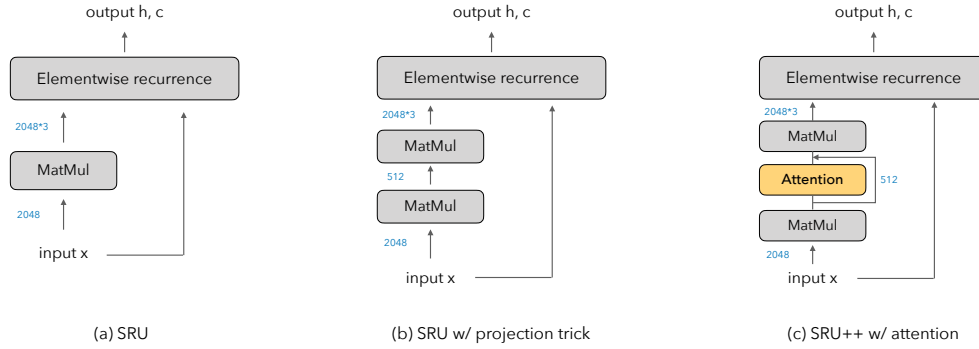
output h, c

Elementwise recurrence

2048*3

MatMul

2048

input x

(a) SRU

output h, c

Elementwise recurrence

2048*3

MatMul

512

MatMul

2048

input x

(b) SRU w/ projection trick

output h, c

Elementwise recurrence

2048*3

MatMul

Attention

512

MatMul

2048

input x

(c) SRU++ w/ attention